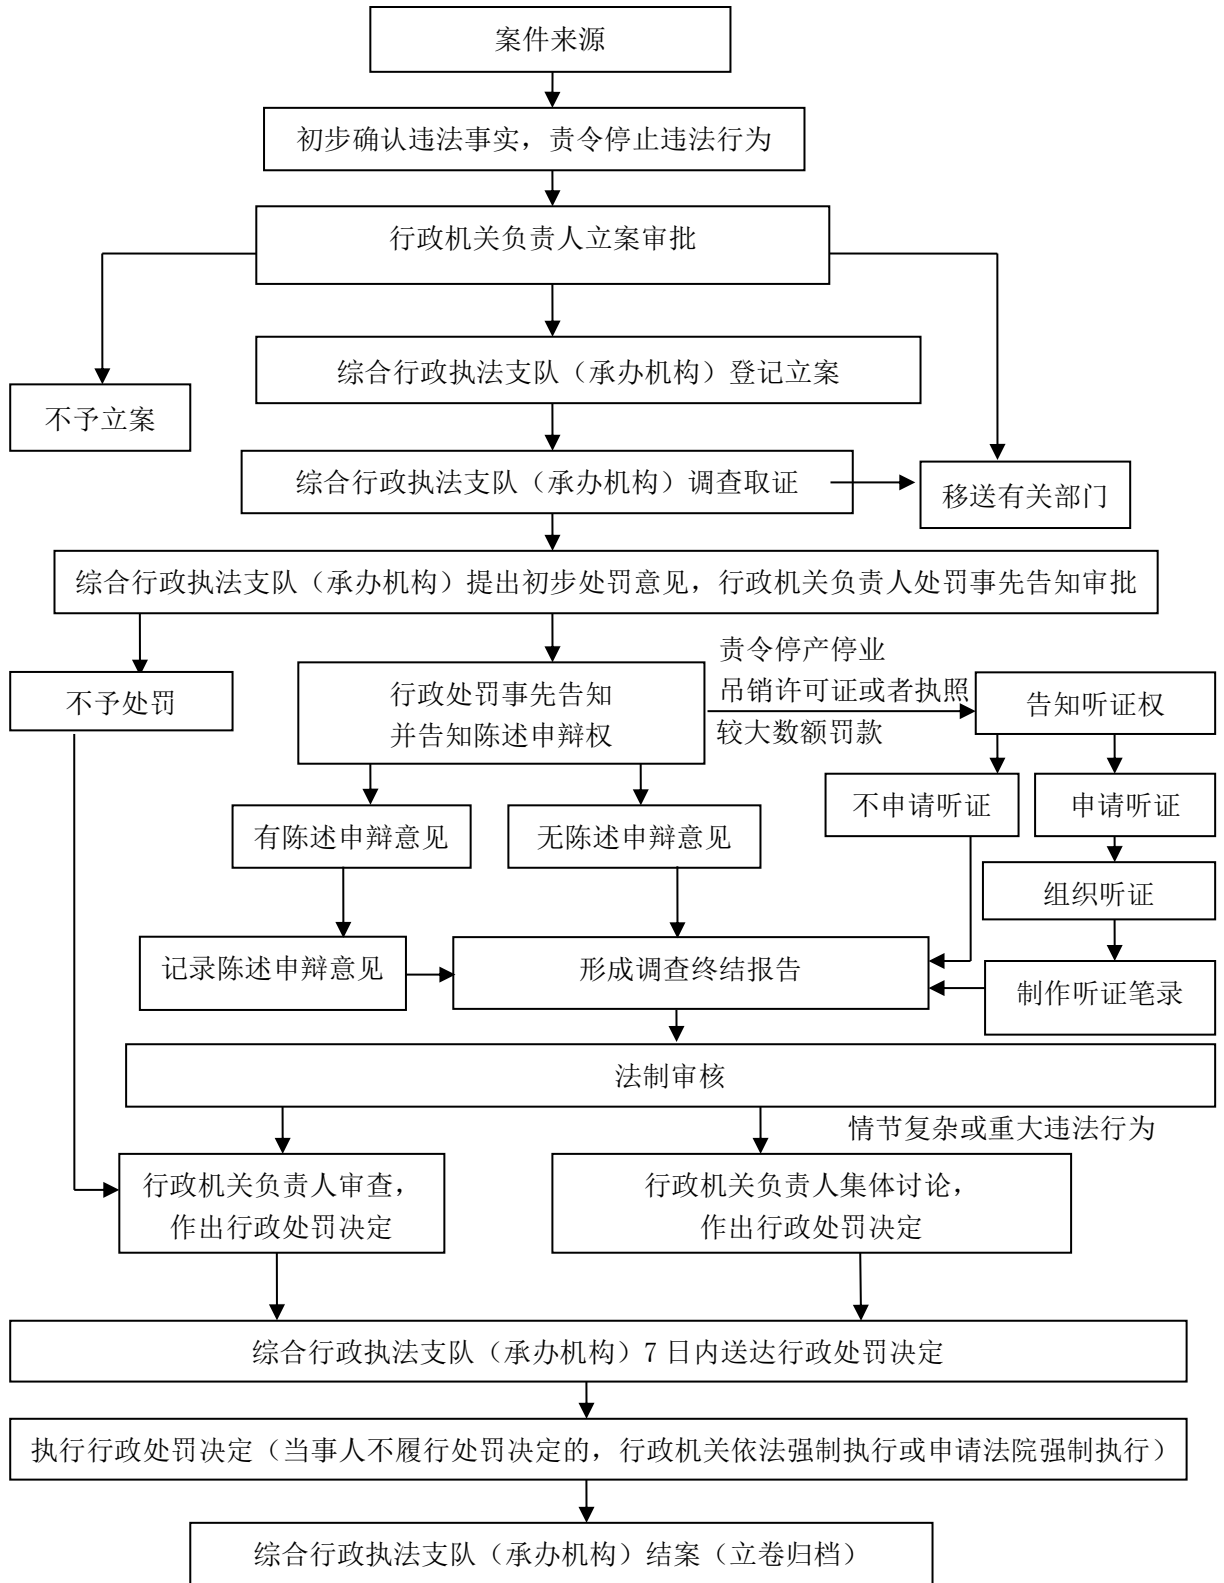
案件来源

初步确认违法事实，责令停止违法行为

行政机关负责人立案审批

不予立案

综合行政执法支队（承办机构）登记立案

综合行政执法支队（承办机构）调查取证

移送有关部门

综合行政执法支队（承办机构）提出初步处罚意见，行政机关负责人处罚事先告知审批

不予处罚

行政处罚事先告知并告知陈述申辩权

责令停产停业
吊销许可证或者执照
较大数额罚款

告知听证权

不申请听证

申请听证

有陈述申辩意见

无陈述申辩意见

组织听证

记录陈述申辩意见

形成调查终结报告

制作听证笔录

法制审核

情节复杂或重大违法行为

行政机关负责人审查，作出行政处罚决定

行政机关负责人集体讨论，作出行政处罚决定

综合行政执法支队（承办机构）7日内送达行政处罚决定

执行行政处罚决定（当事人不履行处罚决定的，行政机关依法强制执行或申请法院强制执行）

综合行政执法支队（承办机构）结案（立卷归档）